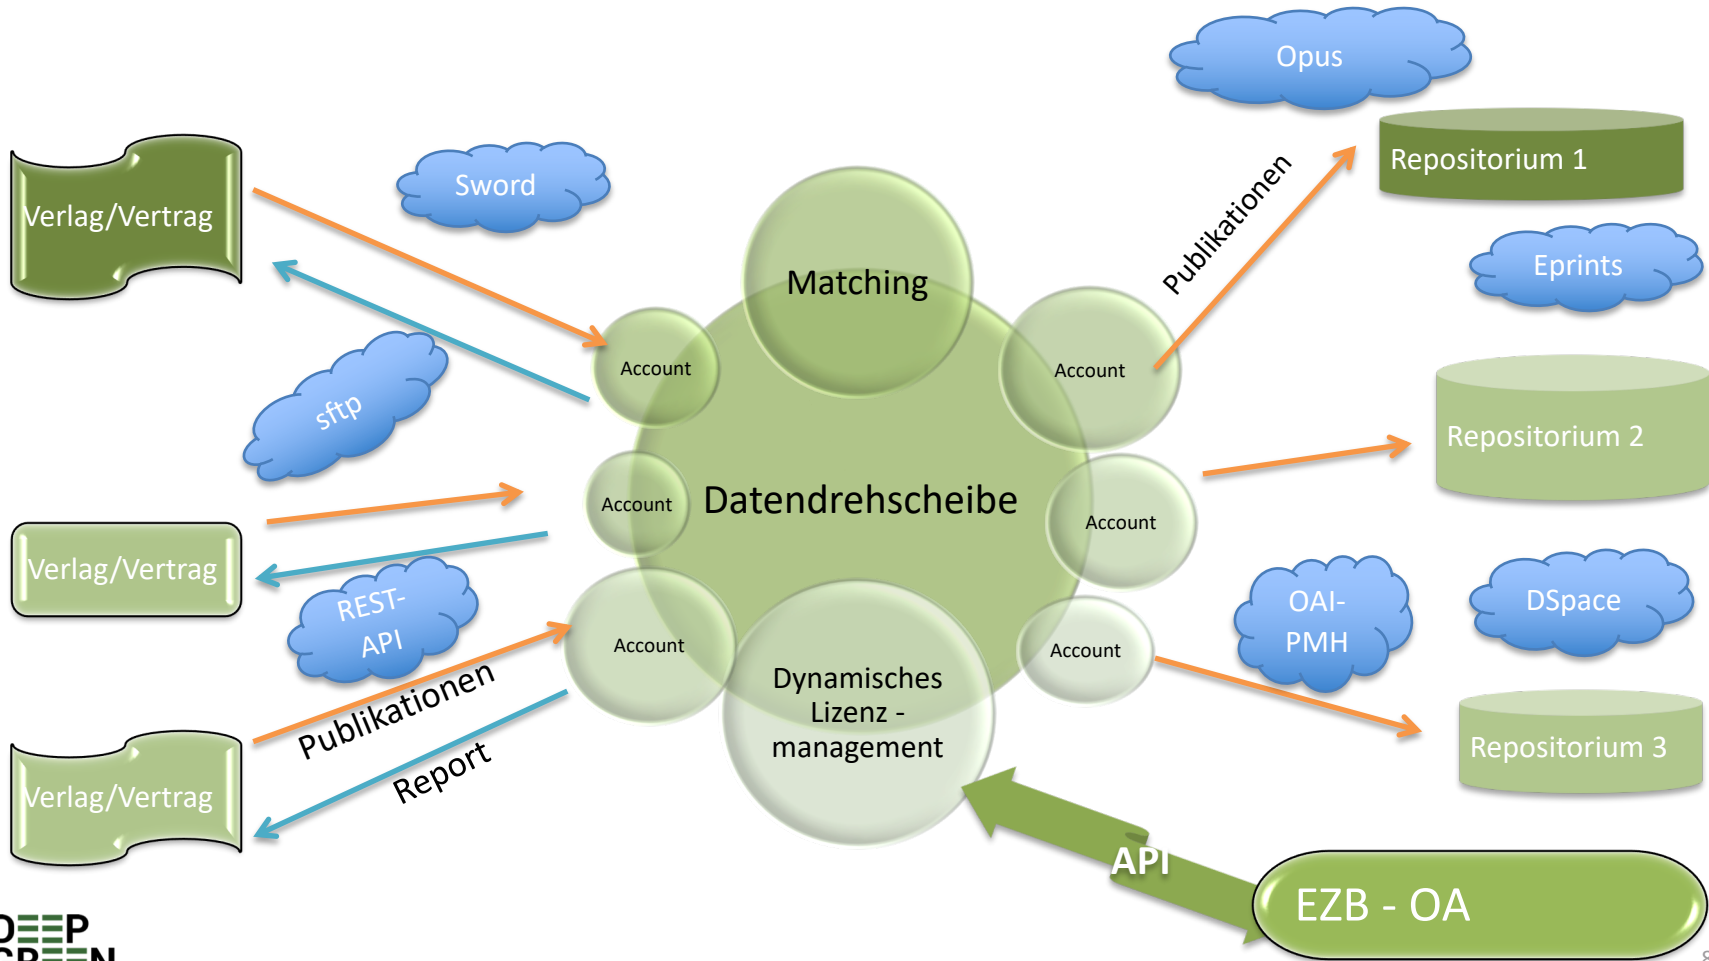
Opus

Repositorium 1

Sword

Verlag/Vertrag

Publikationen

Eprints

Matching

Account

Account

sftp

Repositorium 2

Account

Datendrehscheibe

Account

Verlag/Vertrag

REST-API

OAI-PMH

DSpace

Account

Account

Dynamisches Lizenz - management

Publikationen

Repositorium 3

Report

Verlag/Vertrag

API

EZB - OA

DEEP GREEN